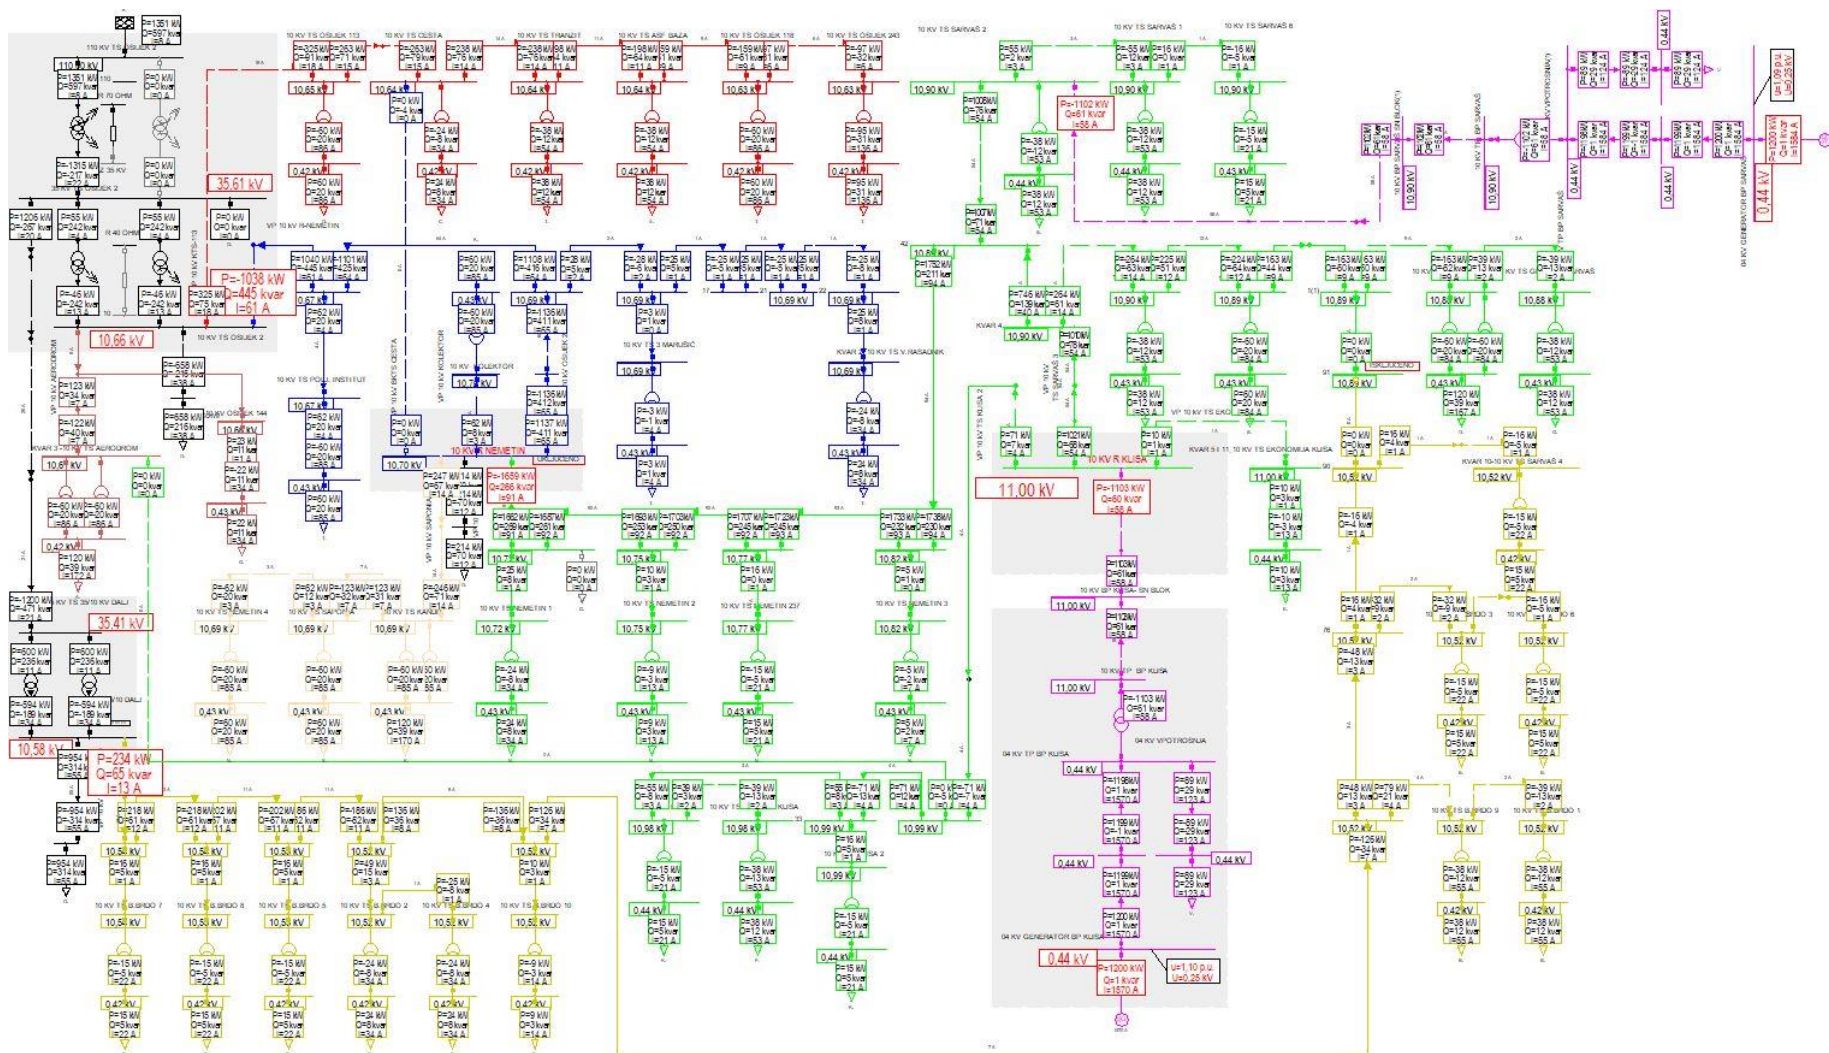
P=1351 kW
Q=597 kvar
I=8 A

110 KV TS OSIJEK 2

110,00 kV

P=1351 kW
Q=597 kvar
I=8 A

P=0 kW
Q=0 kvar
I=0 A

P=1315 kW
Q=217 kvar

P=0 kW
Q=0 kvar
I=0 A

35,61 kV

P=1206 kW
Q=267 kvar

P=55 kW
Q=242 kvar

P=55 kW
Q=242 kvar

P=0 kW
Q=0 kvar

P=-1038 kW
Q=-445 kvar
I=61 A

10,66 kV

10 KV TS OSIJEK 2

10 KV TS OSIJEK 113

10 KV TS CESTA

10 KV TS TRANZIT

10 KV TS ASF. BAZA

10 KV TS OSIJEK 118

10 KV TS OSIJEK 243

10,65 kV

10,64 kV

10,64 kV

10,64 kV

10,63 kV

10,63 kV

0,42 kV

10 KV TS SARVAŠ 2

10 KV TS SARVAŠ 1

10 KV TS SARVAŠ 6

10,90 kV

10,90 kV

10,90 kV

P=-1102 kW
Q=61 kvar
I=58 A

0,44 kV

0,43 kV

10,90 kV

10,90 kV

0,44 kV

0,44 kV

0,44 kV

u=1,09 p.u.
U=0,25 kV

P=-1200 kW
Q=1 kvar
I=1584 A

0,44 kV

VP 10 KV R-NEMETIN

10 KV TS 3 MARUŠIĆ

10,69 kV

10,69 kV

10,69 kV

10,69 kV

10,69 kV

10,69 kV

10,70 kV

10,70 kV

10 KV TS POLJ. INSTITUT

10 KV R NEMETIN

P=-1659 kW
Q=-266 kvar
I=91 A

11,00 kV

P=-1103 kW
Q=60 kvar
I=58 A

10 KV R KLISA

10,90 kV

10,89 kV

10,89 kV

10,89 kV

10,89 kV

10,88 kV

10,90 kV

0,43 kV

11,00 kV

10,52 kV

10,52 kV

KVAR 10 -10 KV TS SARVAŠ 4

10 KV TS EKONOMIJA KLISA

10,67 kV

0,42 kV

35,41 kV

10 KV TS 35/10 KV DALJ

10,58 kV

P=234 kW
Q=65 kvar
I=13 A

10,69 kV

10,69 kV

10,69 kV

0,43 kV

10,72 kV

10,75 kV

10,77 kV

10,82 kV

10 KV TS NEMETIN 1

10 KV TS NEMETIN 2

10 KV TS NEMETIN 237

10 KV TS NEMETIN 3

10 KV TS NEMETIN 4

10 KV BP KLISA - SN BLOK

11,00 kV

11,00 kV

10 KV TP BP KLISA

P=1103 kW
Q=61 kvar
I=58 A

04 KV TP BP KLISA

04 KV VLPOTROSNJA

0,44 kV

P=1198 kW
Q=1 kvar
I=1570 A

0,44 kV

0,44 kV

04 KV GENERATOR BP KLISA

0,44 kV

P=1200 kW
Q=1 kvar
I=1570 A

u=1,10 p.u.
U=0,25 kV

10,96 kV

10,98 kV

10,99 kV

10,99 kV

10,99 kV

0,44 kV

0,44 kV

0,44 kV

10,52 kV

10,52 kV

10,52 kV

10,52 kV

10,52 kV

10,54 kV

10,54 kV

10,53 kV

10,52 kV

10,52 kV

10,54 kV

10,53 kV

10,53 kV

10,52 kV

10,52 kV

10,52 kV

0,42 kV

P=954 kW
Q=314 kvar
I=55 A

P=600 kW
Q=236 kvar

P=594 kW
Q=189 kvar

P=1200 kW
Q=471 kvar

ISKLJUČENO

ISKLJUČENO